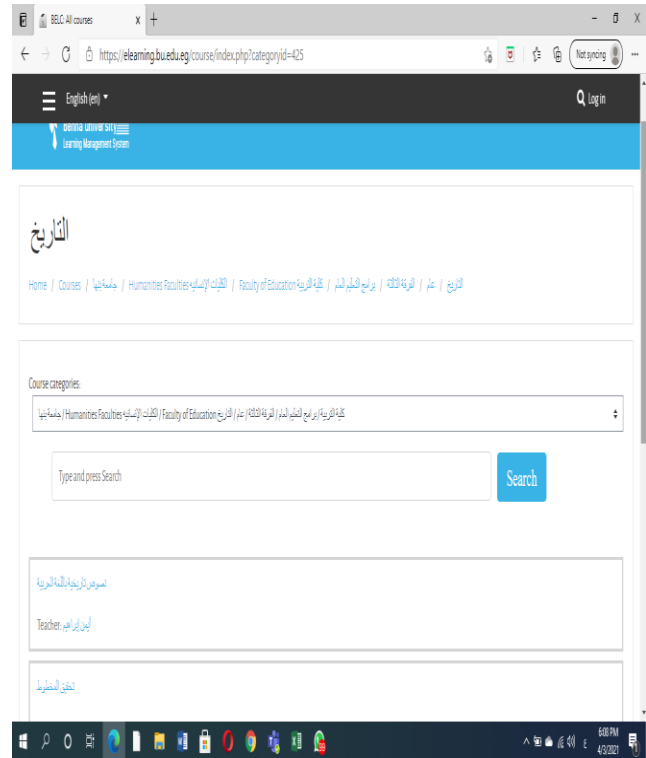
BELC: All courses
https://elearning.bu.edu.eg/course/index.php?categoryid=425
Not syncing

English (en)
Log in

Benha University
Learning Management System

التاريخ

Home / Courses / جامعة بنها / Humanities Faculties الكليات الإنسانية / Faculty of Education كلية التربية / برامج التعليم العام / الفرقة الثالثة / عام / التاريخ

Course categories:
كلية التربية / برامج التعليم العام / الفرقة الثالثة / عام / التاريخ / Faculty of Education / الكليات الإنسانية / Humanities Faculties / جامعة بنها

Type and press Search
Search

نصوص تاريخية باللغة العربية
Teacher: أيمن إبراهيم

تحقيق المخطوط

6:00 PM
4/3/2021